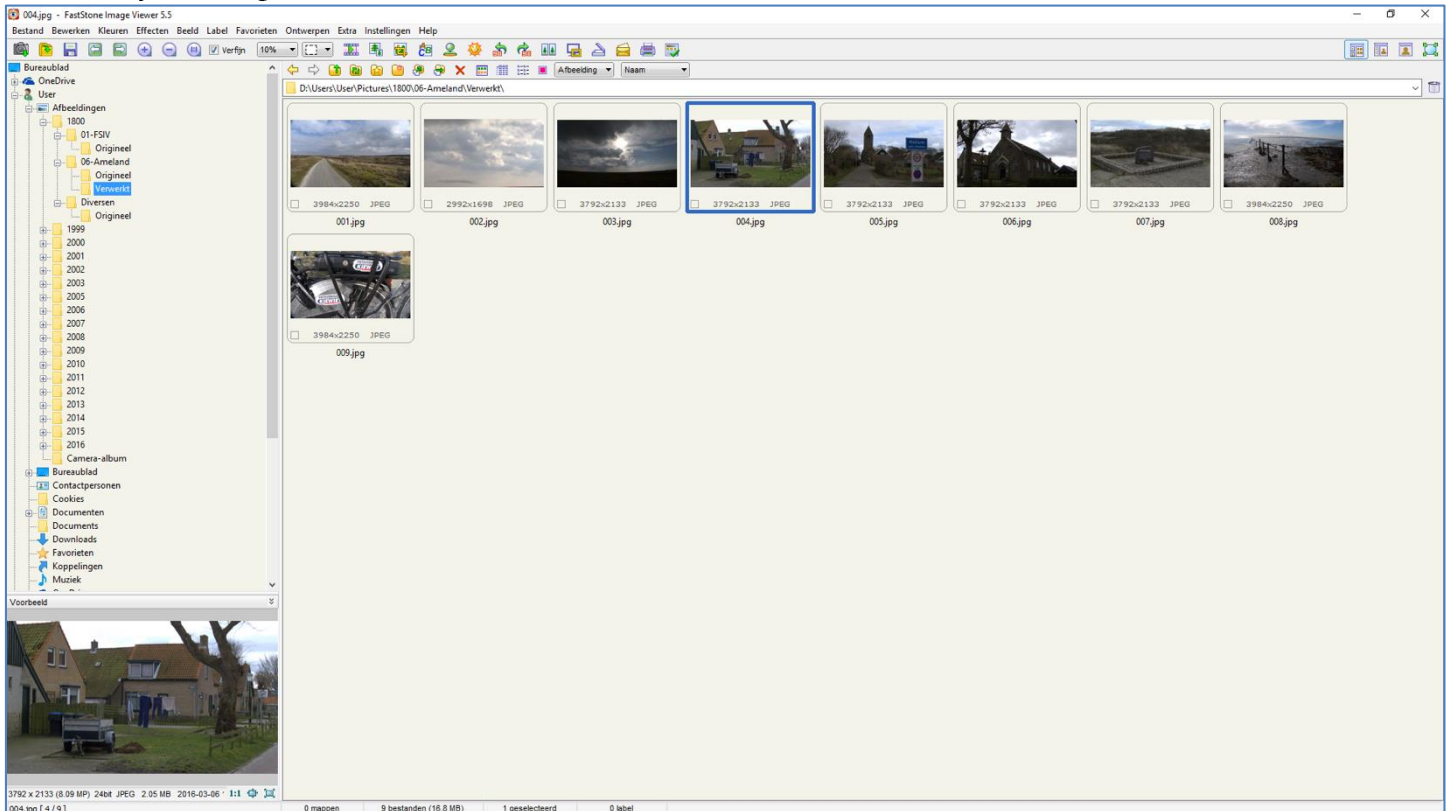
004.jpg - FastStone Image Viewer 5.5

Bestand Bewerken Kleuren Effecten Beeld Label Favorieten Ontwerpen Extra Instellingen Help

Verfijn 10%

Afbeelding Naam

D:\Users\User\Pictures\1800\06-Ameland\Verwerkt\

Bureaublad
OneDrive
User
Afbeeldingen
1800
01-FSIV
Origineel
06-Ameland
Origineel
Verwerkt
Diversen
Origineel
1999
2000
2001
2002
2003
2005
2006
2007
2008
2009
2010
2011
2012
2013
2014
2015
2016
Camera-album
Bureaublad
Contactpersonen
Cookies
Documenten
Documents
Downloads
Favorieten
Koppelingen
Muziek

Voorbeeld

3984x2250 JPEG
001.jpg

2992x1698 JPEG
002.jpg

3792x2133 JPEG
003.jpg

3792x2133 JPEG
004.jpg

3792x2133 JPEG
005.jpg

3792x2133 JPEG
006.jpg

3792x2133 JPEG
007.jpg

3984x2250 JPEG
008.jpg

3984x2250 JPEG
009.jpg

3792 x 2133 (8.09 MP) 24bit JPEG 2.05 MB 2016-03-06 1:1

004.jpg [ 4 / 9 ]

0 mappen 9 bestanden (16.8 MB) 1 geselecteerd 0 label